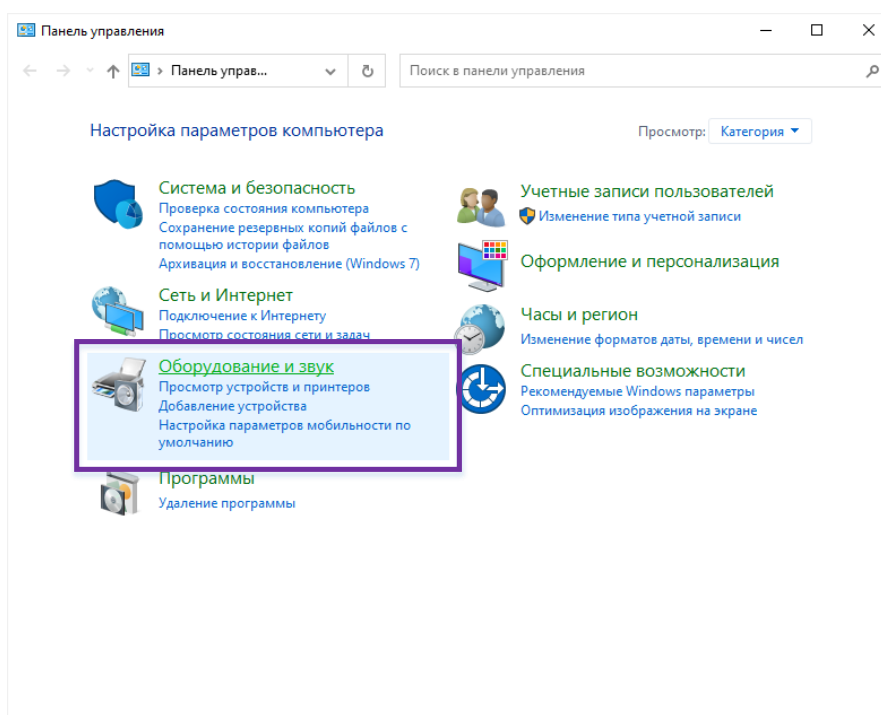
Панель управления

Панель управ... 

Поиск в панели управления

Настройка параметров компьютера

Просмотр: Категория

Система и безопасность
Проверка состояния компьютера
Сохранение резервных копий файлов с помощью истории файлов
Архивация и восстановление (Windows 7)

Сеть и Интернет
Подключение к Интернету
Просмотр состояния сети и задач

Оборудование и звук
Просмотр устройств и принтеров
Добавление устройства
Настройка параметров мобильности по умолчанию

Программы
Удаление программы

Учетные записи пользователей
Изменение типа учетной записи

Оформление и персонализация

Часы и регион
Изменение форматов даты, времени и чисел

Специальные возможности
Рекомендуемые Windows параметры
Оптимизация изображения на экране